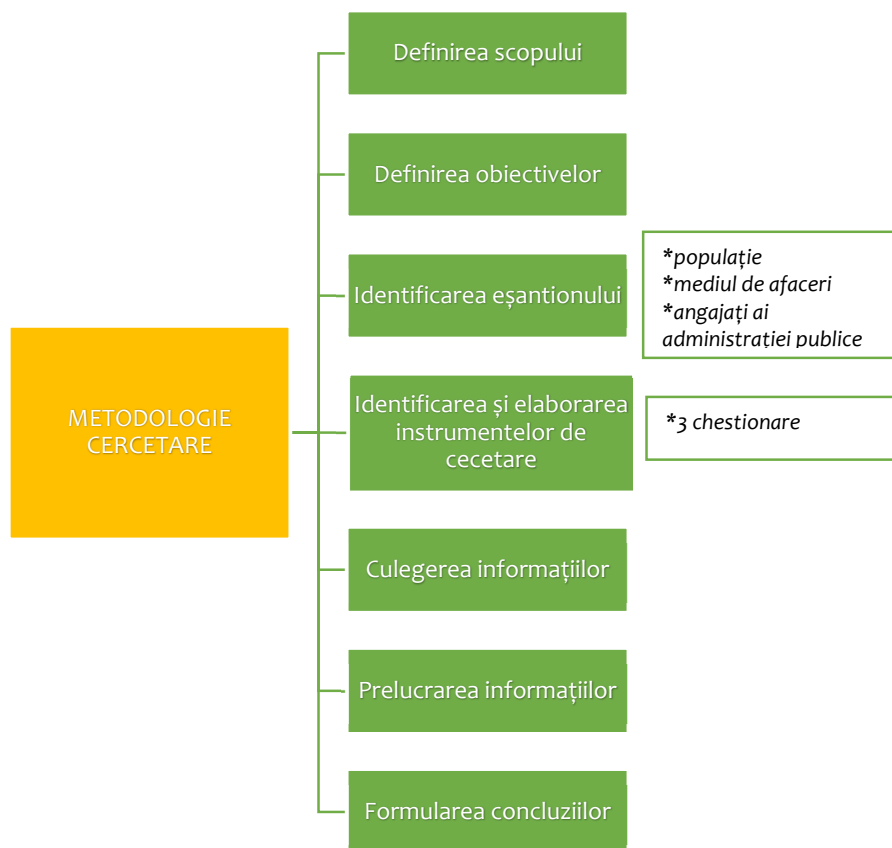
METODOLOGIE CERCETARE

Definirea scopului

Definirea obiectivelor

Identificarea eșantionului

*populație
*mediul de afaceri
*angajați ai administrației publice

Identificarea și elaborarea instrumentelor de cecetare

*3 chestionare

Culegerea informațiilor

Prelucrarea informațiilor

Formularea concluziilor